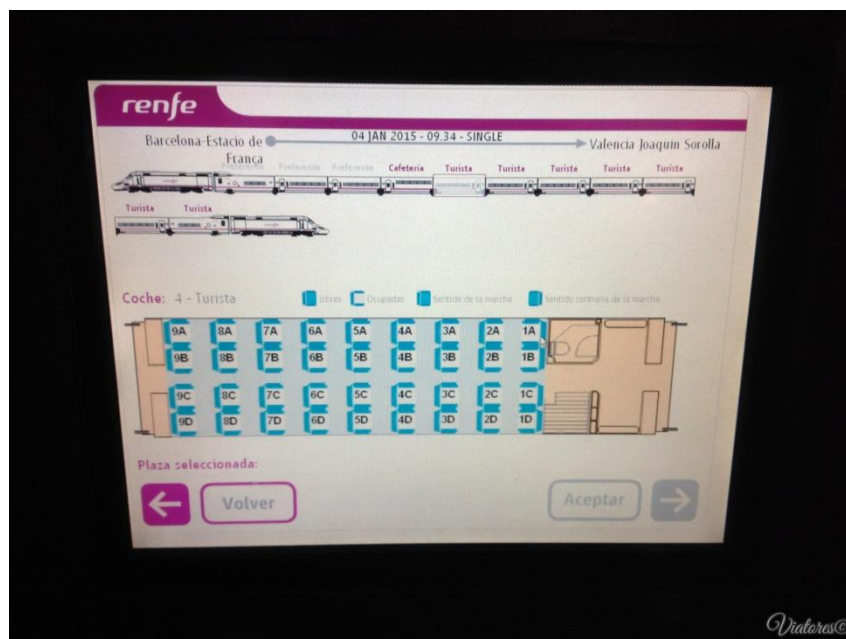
renfe

Barcelona-Estacio de França

04 JAN 2015 - 09.34 - SINGLE

Valencia Joaquin Sorolla

Preferente Preferente Preferente Cafeteria Turista Turista Turista Turista Turista

Turista Turista

Coche: 4 - Turista

Libres Ocupadas Sentido de la marcha Sentido contrario de la marcha

| 9A | 8A | 7A | 6A | 5A | 4A | 3A | 2A | 1A |
|---|---|---|---|---|---|---|---|---|
| 9B | 8B | 7B | 6B | 5B | 4B | 3B | 2B | 1B |
| 9C | 8C | 7C | 6C | 5C | 4C | 3C | 2C | 1C |
| 9D | 8D | 7D | 6D | 5D | 4D | 3D | 2D | 1D |

Plaza seleccionada:

Volver

Aceptar

Viatores©